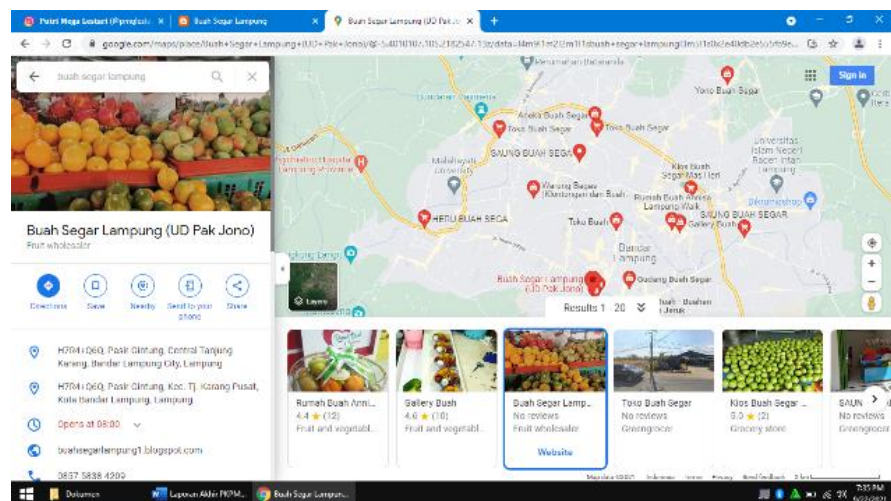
Putri Mega Lestari (Pjpmglstr) | Buah Segar Lampung | Buah Segar Lampung (UD Pak Jo... +

google.com/maps/place/Buah+Segar+Lampung+(UD+Pak+Jono)/@-5.401010,105.2182547,13z/data=

buah segar lampung

Sign in

Buah Segar Lampung (UD Pak Jono)
Fruit wholesaler

Directions | Save | Nearby | Send to your phone | Share

H7R4+Q6Q, Pasir Gintung, Central Tanjung Karang, Bandar Lampung City, Lampung

H7R4+Q6Q, Pasir Gintung, Kec. Tj. Karang Pusat, Kota Bandar Lampung, Lampung

Opens at 08:00

buahsegarlampung1.blogspot.com

0857 5838 4209

Aneka Buah Segar
Toko Buah Segar
Toko Buah Segar
SAUNG BUAH SEGAR
Toko Buah Segar
Universitas Islam Negeri Raden Intan Lampung
Muhammadiyah University
Warung Segar (Klontongan dan Buah...
Kios Buah Segar Mas Heri
Rumah Buah Amnie Lampung Walk
SAUNG BUAH SEGAR
Gallery Buah
HEDU BUAH SEGA
Toko Buah
Buah Segar Lampung (UD Pak Jono)
Gudang Buah Segar
Layers

Results 1 - 20

Rumah Buah Amni...
4.4 ★ (12)
Fruit and vegetabl...

Gallery Buah
4.6 ★ (10)
Fruit and vegetabl...

Buah Segar Lamp...
No reviews
Fruit wholesaler
Website

Toko Buah Segar
No reviews
Greengrocer

Kios Buah Segar ...
5.0 ★ (2)
Grocery store

SAUN
No reviews
Greengroce

Dokumen | Laporan Akhir PKPM... | Buah Segar Lampun...